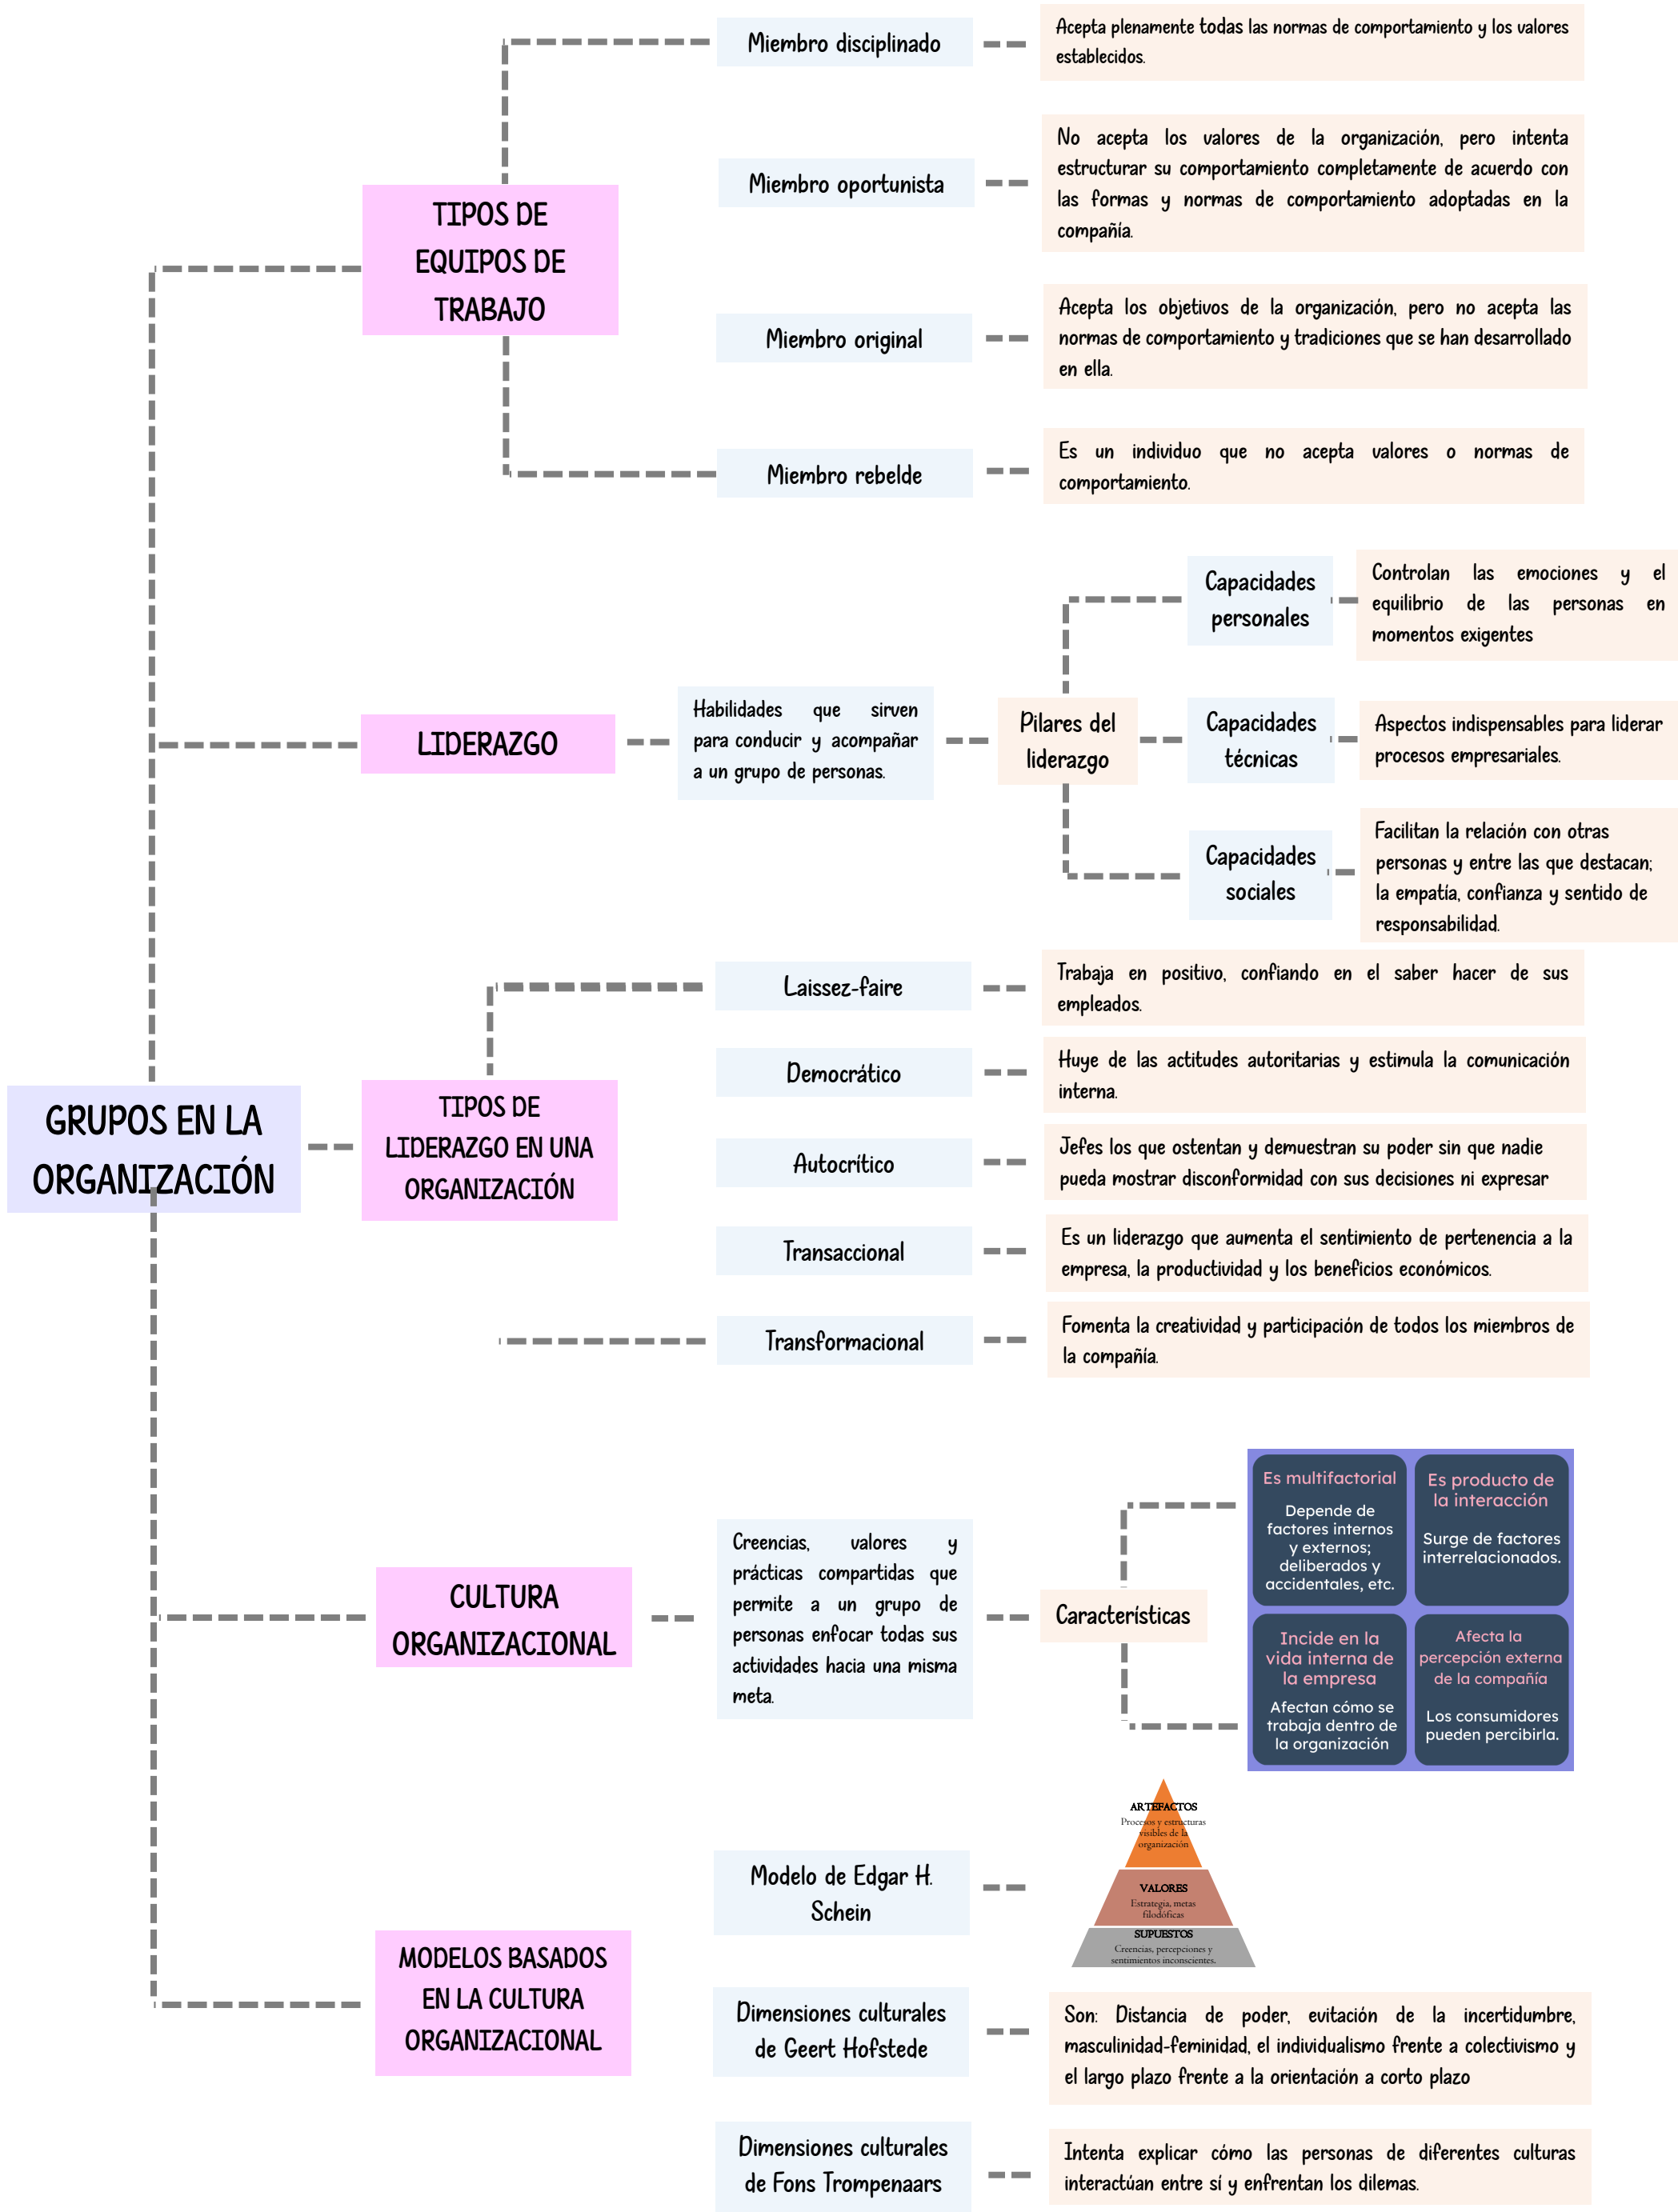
GRUPOS EN LA ORGANIZACIÓN

TIPOS DE EQUIPOS DE TRABAJO

Miembro disciplinado

Acepta plenamente todas las normas de comportamiento y los valores establecidos.

Miembro oportunista

No acepta los valores de la organización, pero intenta estructurar su comportamiento completamente de acuerdo con las formas y normas de comportamiento adoptadas en la compañía.

Miembro original

Acepta los objetivos de la organización, pero no acepta las normas de comportamiento y tradiciones que se han desarrollado en ella.

Miembro rebelde

Es un individuo que no acepta valores o normas de comportamiento.

LIDERAZGO

Habilidades que sirven para conducir y acompañar a un grupo de personas.

Pilares del liderazgo

Capacidades personales

Controlan las emociones y el equilibrio de las personas en momentos exigentes

Capacidades técnicas

Aspectos indispensables para liderar procesos empresariales.

Capacidades sociales

Facilitan la relación con otras personas y entre las que destacan; la empatía, confianza y sentido de responsabilidad.

TIPOS DE LIDERAZGO EN UNA ORGANIZACIÓN

Laissez-faire

Trabaja en positivo, confiando en el saber hacer de sus empleados.

Democrático

Huye de las actitudes autoritarias y estimula la comunicación interna.

Autocrítico

Jefes los que ostentan y demuestran su poder sin que nadie pueda mostrar disconformidad con sus decisiones ni expresar

Transaccional

Es un liderazgo que aumenta el sentimiento de pertenencia a la empresa, la productividad y los beneficios económicos.

Transformacional

Fomenta la creatividad y participación de todos los miembros de la compañía.

CULTURA ORGANIZACIONAL

Creencias, valores y prácticas compartidas que permite a un grupo de personas enfocar todas sus actividades hacia una misma meta.

Características

Es multifactorial
Depende de factores internos y externos; deliberados y accidentales, etc.

Es producto de la interacción
Surge de factores interrelacionados.

Incide en la vida interna de la empresa
Afectan cómo se trabaja dentro de la organización

Afecta la percepción externa de la compañía
Los consumidores pueden percibirla.

MODELOS BASADOS EN LA CULTURA ORGANIZACIONAL

Modelo de Edgar H. Schein

ARTEFACTOS
Procesos y estructuras visibles de la organización

VALORES
Estrategia, metas filodóficas

SUPUESTOS
Creencias, percepciones y sentimientos inconscientes.

Dimensiones culturales de Geert Hofstede

Son: Distancia de poder, evitación de la incertidumbre, masculinidad-feminidad, el individualismo frente a colectivismo y el largo plazo frente a la orientación a corto plazo

Dimensiones culturales de Fons Trompenaars

Intenta explicar cómo las personas de diferentes culturas interactúan entre sí y enfrentan los dilemas.